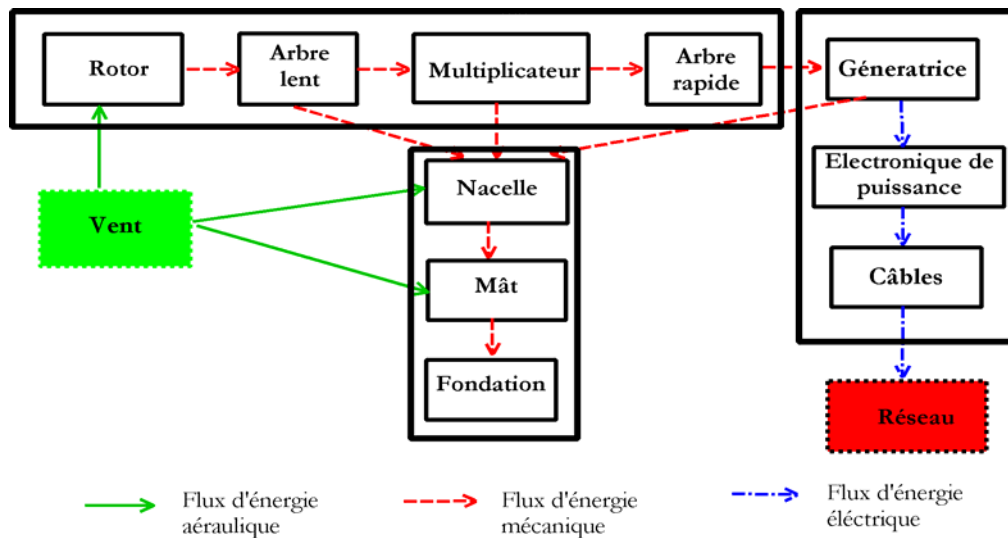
Rotor

Arbre lent

Multiplicateur

Arbre rapide

Géneratrice

Electronique de puissance

Câbles

Réseau

Vent

Nacelle

Mât

Fondation

Flux d'énergie aéraulique

Flux d'énergie mécanique

Flux d'énergie éléctrique